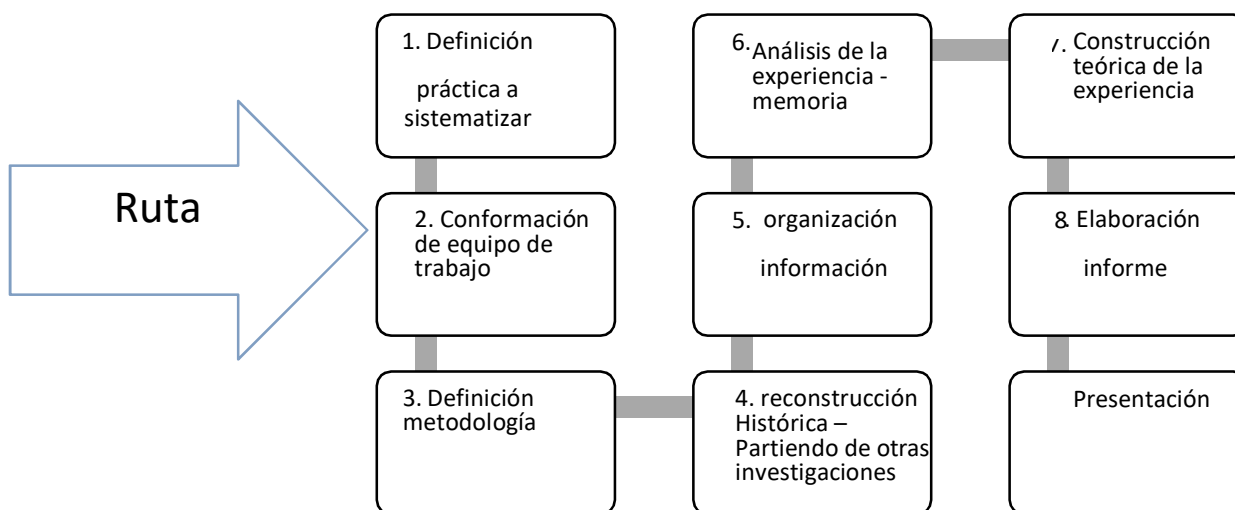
Ruta

1. Definición

práctica a sistematizar

2. Conformación de equipo de trabajo

3. Definición metodología

4. reconstrucción Histórica – Partiendo de otras investigaciones

5. organización

información

6. Análisis de la experiencia - memoria

7. Construcción teórica de la experiencia

8. Elaboración

informe

Presentación